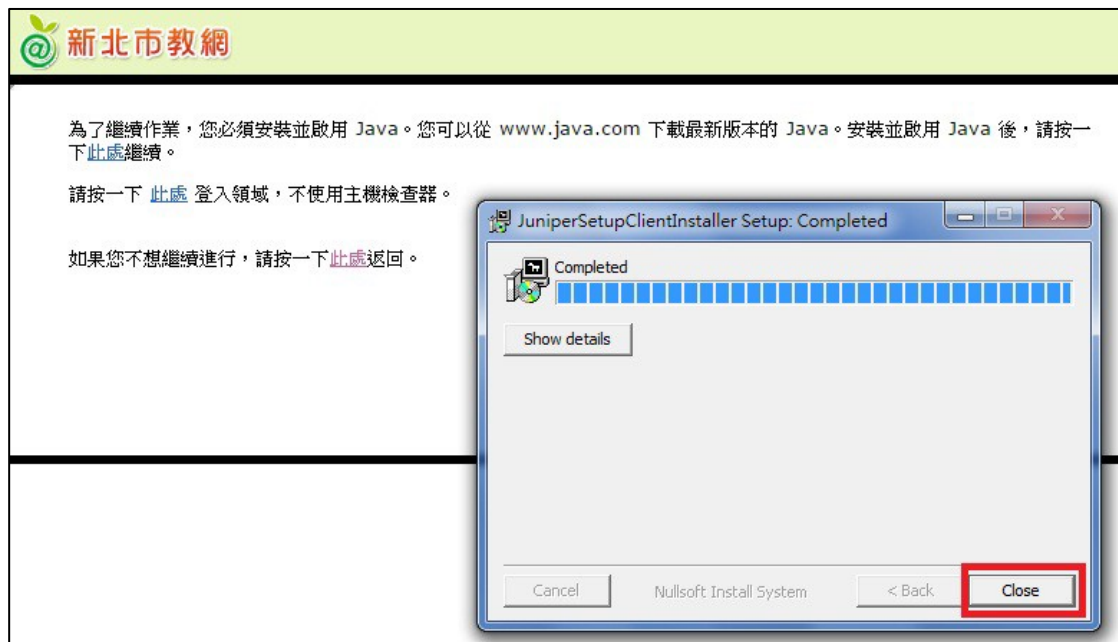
新北市教網

為了繼續作業，您必須安裝並啟用 Java。您可以從 www.java.com 下載最新版本的 Java。安裝並啟用 Java 後，請按一下此處繼續。

請按一下 此處 登入領域，不使用主機檢查器。

如果您不想繼續進行，請按一下此處返回。

JuniperSetupClientInstaller Setup: Completed

Completed

Show details

Cancel

Nullsoft Install System

< Back

Close